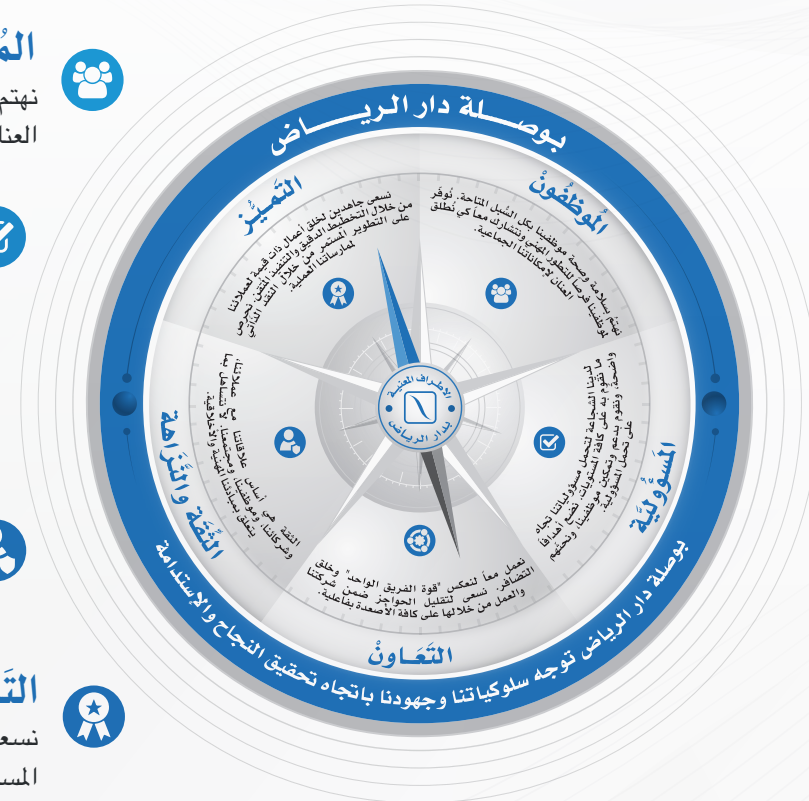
المُ
نهتم
العنا

التَ
نسع
المس

بوصلة دار الرياض

المُوظفُونْ
نهتمّ بسلامة وصحة موظفينا بكل السُبل المتاحة، نُوفر لموظفينا فرصاً للتطور المهني ونتشارك معاً كي نُطلق العنان لإمكانياتنا الجماعية.

التَميُّز
نسعى جاهدين لخلق أعمال ذات قيمة لعملائنا من خلال التخطيط الدقيق والتنفيذ المتقن، على التطوير المستمر من خلال التقييم الذاتي لممارساتنا العملية.

المَسؤوليّة
لدينا الشجاعة لتحمل مسؤولياتنا اتجاه ما نقوم به على كافة المستويات، كما نقوم بدعم وتمكين موظفينا، ونضع أهدافاً واضحة، وتشجيعهم على تحمل المسؤولية.

الثِقة والنَزاهة
الثقة هي أساس علاقاتنا مع عملائنا وشركائنا وموظفينا ومجتمعنا، ونلتزم بما يتعلق بمبادئنا المهنية والأخلاقية.

التَعاونْ
نعمل معاً لنعكس "قوة الفريق الواحد" وخلق التضافر. نسعى لتقليل الحواجز ضمن شركتنا والعمل من خلالها على كافة الأصعدة بفاعلية.

الأطراف المعنية
بدار الرياض

بوصلة دار الرياض توجه سلوكياتنا وجهودنا باتجاه تحقيق النجاح والإستدامة